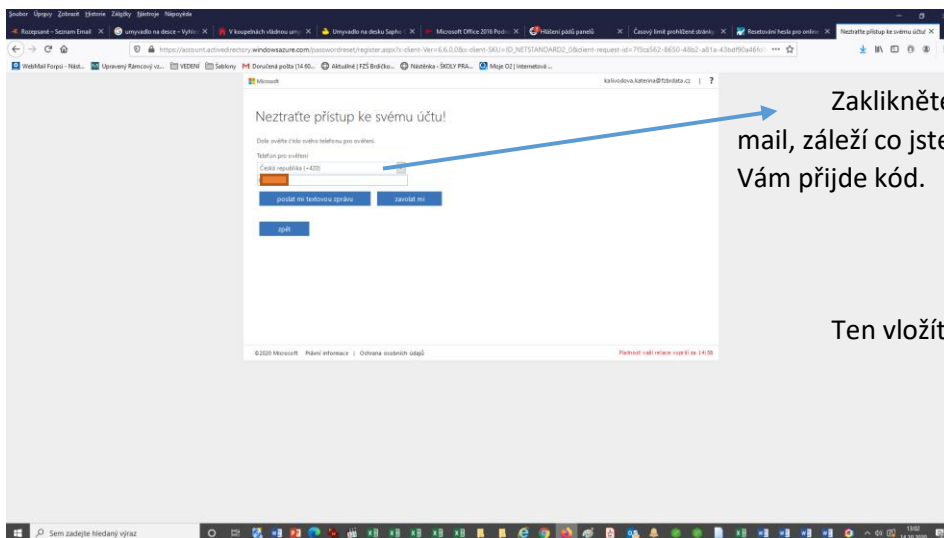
Soubor Úpravy Zobrazit Historie Záložky Nástroje Nápověda

Rozepsané - Seznam Email | umyvadlo na desce - Vyhle | V koupelnách vládnou umy | Umyvadlo na desku Sapho | Microsoft Office 2016 Podn | Hlášení pádů panelů | Časový limit prohlížené stránky | Resetování hesla pro online | Neztraťte přístup ke svému účtu!

https://account.activedirectory.windowsazure.com/passwordreset/register.aspx?x-client-Ver=6.6.0.0&x-client-SKU=ID_NETSTANDARD2_0&client-request-id=7f3ca562-8650-48b2-a81a-43bdf90a46fc

WebMail Forpsi - Nást... | Upravený Rámcový vz... | VEDENÍ | Šablony | Doručená pošta (14 60... | Aktuálně | FZŠ Brdičko... | Nástěnka - ŠKOLY PRA... | Moje O2 | Internetová ...

Microsoft

kalivodova.katerina@fzsbrdata.cz | ?

Neztraťte přístup ke svému účtu!

Dole ověřte číslo svého telefonu pro ověření.

Telefon pro ověření

Česká republika (+420)

poslat mi textovou zprávu

zavolat mi

zpět

©2020 Microsoft Právní informace | Ochrana osobních údajů

Platnost vaší relace vyprší za 14:58

Zaklikněte
mail, záleží co jste
Vám přijde kód.

Ten vložít

Sem zadejte hledaný výraz

13:02
14.10.2020